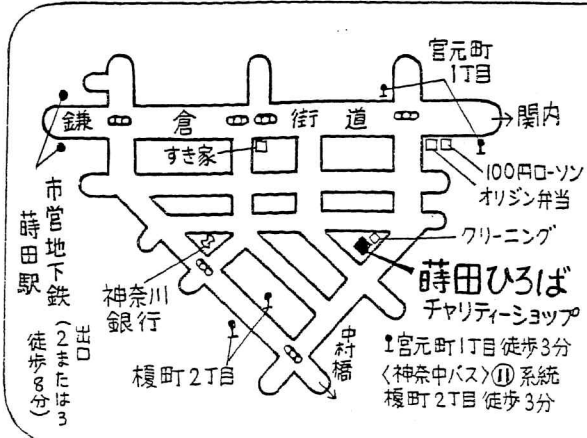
宮元町
1丁目

鎌倉街道

→関内

すき家

100円ローソン
オリジン弁当

市営地下鉄
蒔田駅

出口
(2または3
徒歩8分)

クリーニング

蒔田ひろば
チャリティーショップ

神奈川銀行

中村橋

榎町2丁目

宮元町1丁目 徒歩3分
〈神奈中バス〉⑪系統
榎町2丁目 徒歩3分